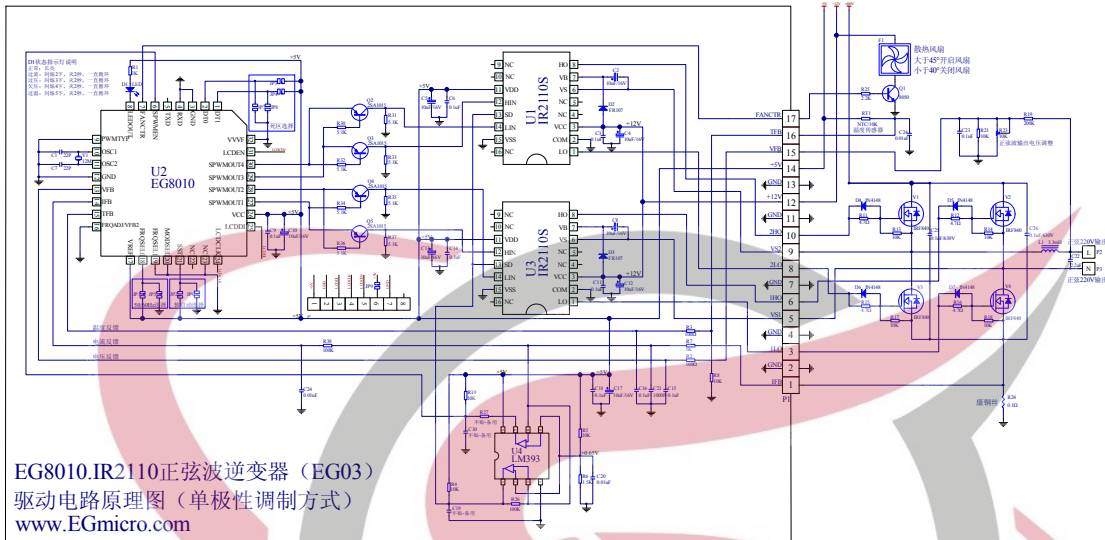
D1状态指示灯 说明
正常：长亮
过流：闪烁2下，长2秒，一直循环
过压：闪烁3下，长2秒，一直循环
欠压：闪烁4下，长2秒，一直循环
过热：闪烁5下，长2秒，一直循环

+5V

U2
EG8010

PWMTYP
OSC1
OSC2
GND
VFB
IFB
TFB
FRQADJ/VFB2
VREF
VVVF
LCDEN
SPWMOUT4
SPWMOUT3
SPWMOUT2
SPWMOUT1
VCC
LCDDI

U1
IR2110S
NC
VDD
HIN
SD
LIN
VSS
NC
HO
VB
VS
NC
VCC
COM
LO

U3
IR2110S
NC
VDD
HIN
SD
LIN
VSS
NC
HO
VB
VS
NC
VCC
COM
LO

+12V

U4
LM393

FANCTR
TFB
VFB
+5V
GND
+12V
GND
2HO
VS2
2LO
GND
1HO
VS1
GND
1LO
GND
IFB
P1

17
16
15
14
13
12
11
10
9
8
7
6
5
4
3
2
1

F1
散热风扇
大于45°开启风扇
小于40°关闭风扇

NTC 10K
温度传感器

正弦波输出电压调整

正弦220V输出
正弦220V输出
L
N

康铜丝

温度反馈
电压反馈
电流反馈

死区选择

EG8010.IR2110正弦波逆变器（EG03）
驱动电路原理图（单极性调制方式）
www.EGmicro.com